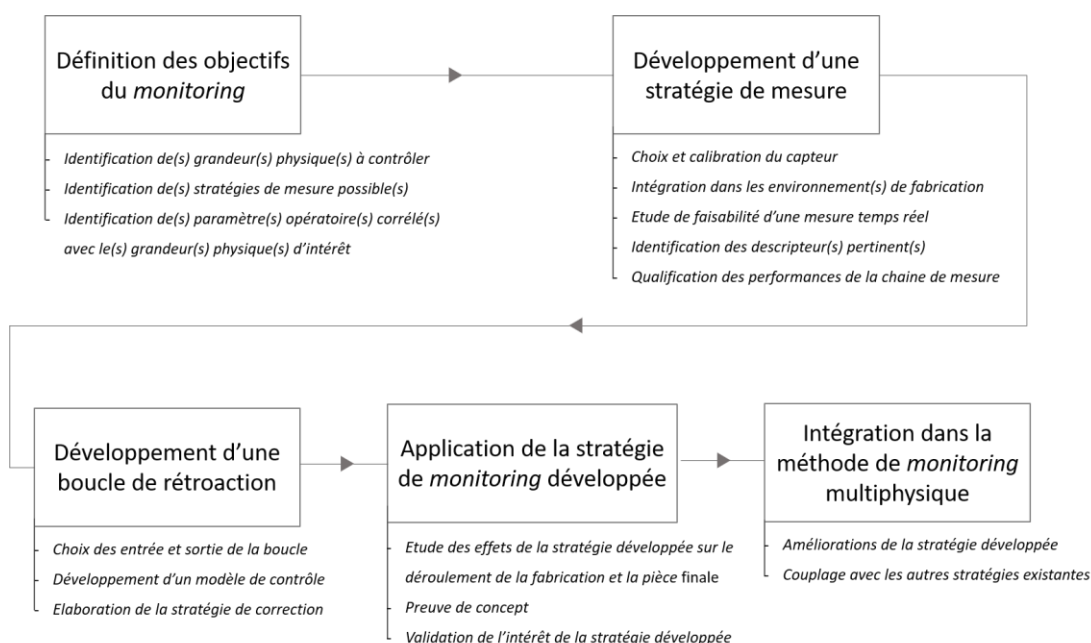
Définition des objectifs du *monitoring*

Identification de(s) grandeur(s) physique(s) à contrôler
Identification de(s) stratégies de mesure possible(s)
Identification de(s) paramètre(s) opératoire(s) corrélé(s) avec le(s) grandeur(s) physique(s) d'intérêt

Développement d'une stratégie de mesure

Choix et calibration du capteur
Intégration dans les environnement(s) de fabrication
Etude de faisabilité d'une mesure temps réel
Identification des descripteur(s) pertinent(s)
Qualification des performances de la chaine de mesure

Développement d'une boucle de rétroaction

Choix des entrée et sortie de la boucle
Développement d'un modèle de contrôle
Elaboration de la stratégie de correction

Application de la stratégie de *monitoring* développée

Etude des effets de la stratégie développée sur le déroulement de la fabrication et la pièce finale
Preuve de concept
Validation de l'intérêt de la stratégie développée

Intégration dans la méthode de *monitoring* multiphysique

Améliorations de la stratégie développée
Couplage avec les autres stratégies existantes